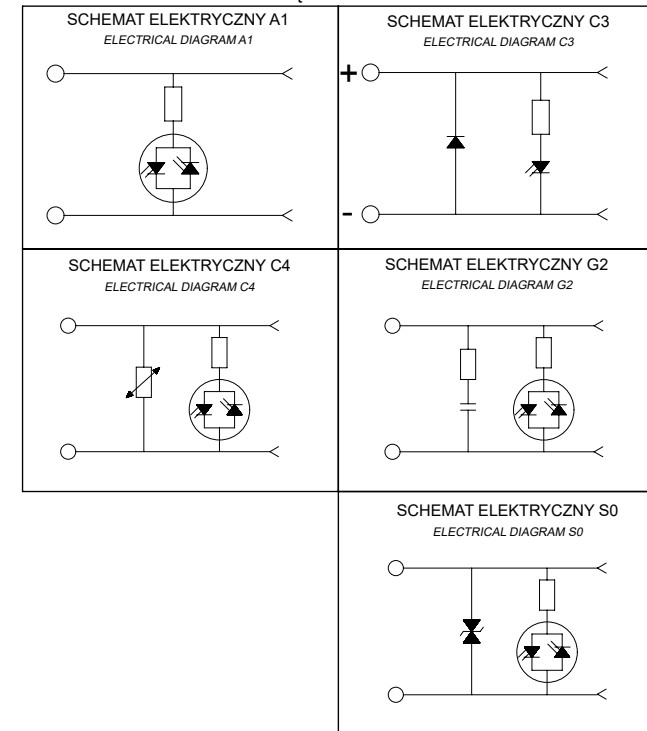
SCHEMAT ELEKTRYCZNY A1
ELECTRICAL DIAGRAM A1

SCHEMAT ELEKTRYCZNY C3
ELECTRICAL DIAGRAM C3

+

-

SCHEMAT ELEKTRYCZNY C4
ELECTRICAL DIAGRAM C4

SCHEMAT ELEKTRYCZNY G2
ELECTRICAL DIAGRAM G2

SCHEMAT ELEKTRYCZNY S0
ELECTRICAL DIAGRAM S0